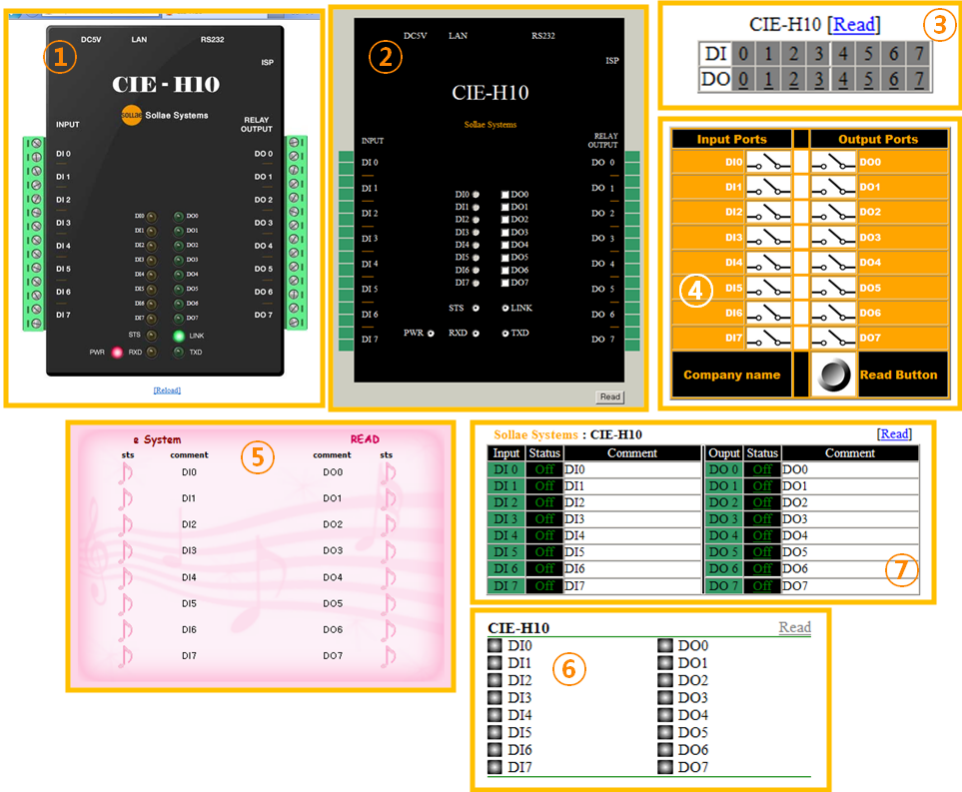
1

DC5V LAN RS232

ISP

CIE - H10

SOLLAE Sollae Systems

INPUT

RELAY OUTPUT

DI 0
DI 1
DI 2
DI 3
DI 4
DI 5
DI 6
DI 7

DO 0
DO 1
DO 2
DO 3
DO 4
DO 5
DO 6
DO 7

DI0 DO0
DI1 DO1
DI2 DO2
DI3 DO3
DI4 DO4
DI5 DO5
DI6 DO6
DI7 DO7

STS LINK
PWR RXD TXD

[Reload]

2

DC5V LAN RS232

ISP

CIE-H10

Sollae Systems

INPUT

RELAY OUTPUT

DI 0
DI 1
DI 2
DI 3
DI 4
DI 5
DI 6
DI 7

DO 0
DO 1
DO 2
DO 3
DO 4
DO 5
DO 6
DO 7

DI0 DO0
DI1 DO1
DI2 DO2
DI3 DO3
DI4 DO4
DI5 DO5
DI6 DO6
DI7 DO7

STS LINK
PWR RXD TXD

Read

3

CIE-H10 [Read]

| DI | 0 | 1 | 2 | 3 | 4 | 5 | 6 | 7 |
|---|---|---|---|---|---|---|---|---|
| DO | 0 | 1 | 2 | 3 | 4 | 5 | 6 | 7 |

4

| Input Ports | | Output Ports |
|---|---|---|
| DI0 | | DO0 |
| DI1 | | DO1 |
| DI2 | | DO2 |
| DI3 | | DO3 |
| DI4 | | DO4 |
| DI5 | | DO5 |
| DI6 | | DO6 |
| DI7 | | DO7 |
| Company name | | Read Button |

5

e System READ

| sts | comment | comment | sts |
|---|---|---|---|
| | DI0 | DO0 | |
| | DI1 | DO1 | |
| | DI2 | DO2 | |
| | DI3 | DO3 | |
| | DI4 | DO4 | |
| | DI5 | DO5 | |
| | DI6 | DO6 | |
| | DI7 | DO7 | |

Sollae Systems : CIE-H10 [Read]

| Input | Status | Comment | Ouput | Status | Comment |
|---|---|---|---|---|---|
| DI 0 | Off | DI0 | DO 0 | Off | DO0 |
| DI 1 | Off | DI1 | DO 1 | Off | DO1 |
| DI 2 | Off | DI2 | DO 2 | Off | DO2 |
| DI 3 | Off | DI3 | DO 3 | Off | DO3 |
| DI 4 | Off | DI4 | DO 4 | Off | DO4 |
| DI 5 | Off | DI5 | DO 5 | Off | DO5 |
| DI 6 | Off | DI6 | DO 6 | Off | DO6 |
| DI 7 | Off | DI7 | DO 7 | Off | DO7 |

7

CIE-H10 Read

6

DI0 DO0
DI1 DO1
DI2 DO2
DI3 DO3
DI4 DO4
DI5 DO5
DI6 DO6
DI7 DO7